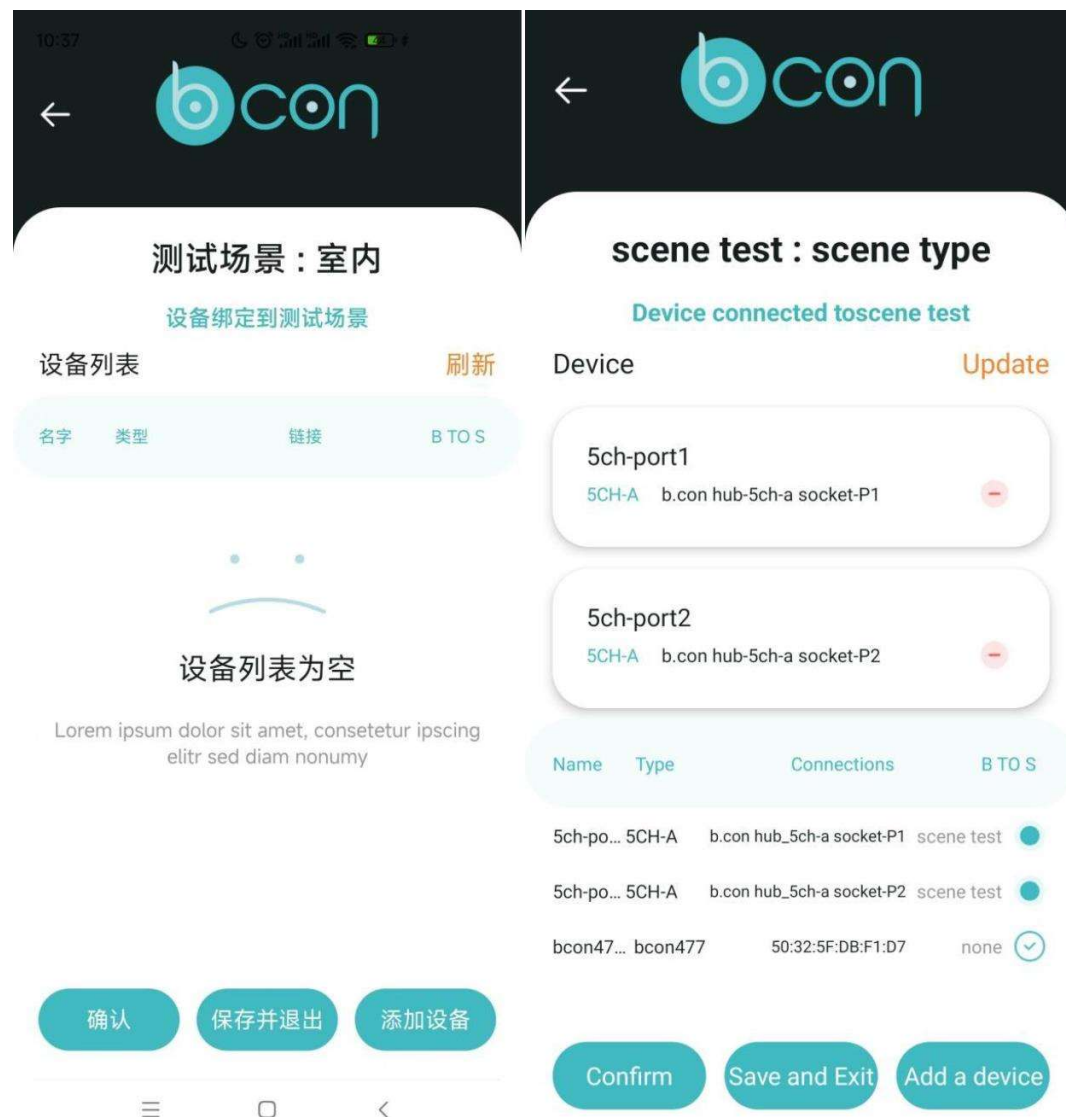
10:37

←

bcon

测试场景：室内

设备绑定到测试场景

设备列表

刷新

| 名字 | 类型 | 链接 | B TO S |
|---|---|---|---|

设备列表为空

Lorem ipsum dolor sit amet, consetetur ipscing elitr sed diam nonumy

确认

保存并退出

添加设备

←

bcon

scene test : scene type

Device connected toscene test

Device

Update

5ch-port1
5CH-A b.con hub-5ch-a socket-P1

5ch-port2
5CH-A b.con hub-5ch-a socket-P2

| Name | Type | Connections | B TO S |
|---|---|---|---|
| 5ch-po... | 5CH-A | b.con hub_5ch-a socket-P1 | scene test |
| 5ch-po... | 5CH-A | b.con hub_5ch-a socket-P2 | scene test |
| bcon47... | bcon477 | 50:32:5F:DB:F1:D7 | none |

Confirm

Save and Exit

Add a device